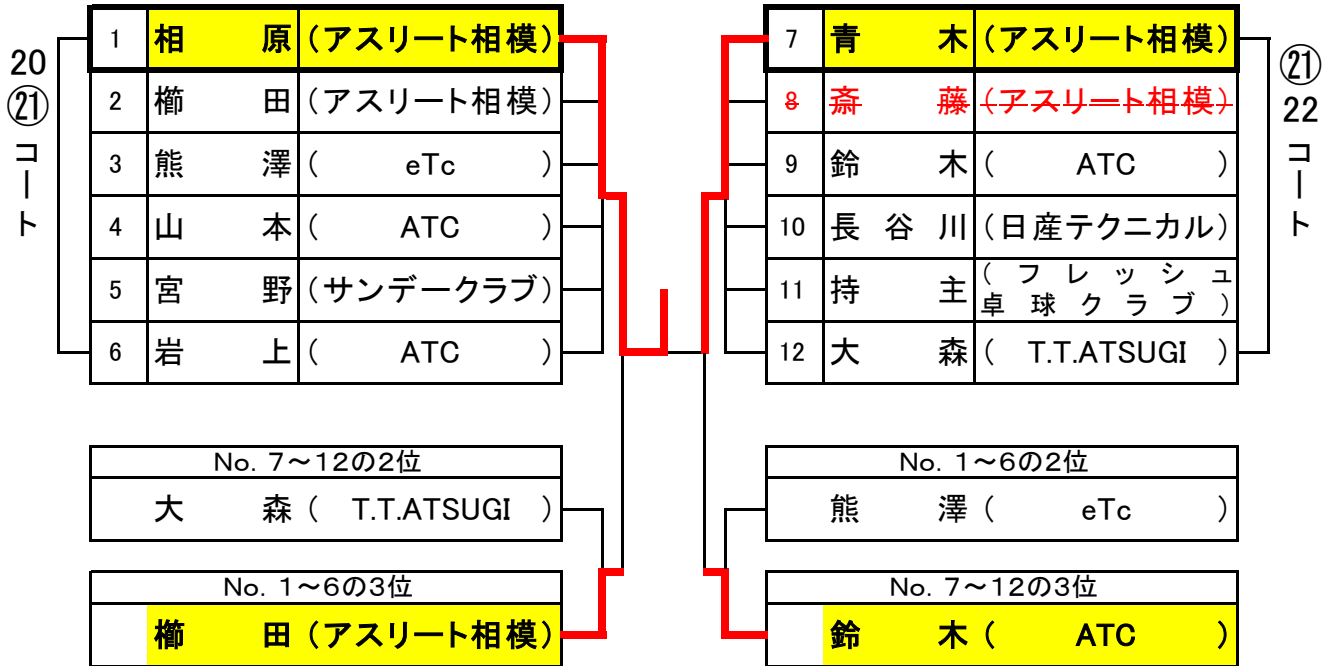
20
㉑
コート

| 1 | 相　原 | （アスリート相模） |
|---|---|---|
| 2 | 櫛　田 | （アスリート相模） |
| 3 | 熊　澤 | （　eTc　） |
| 4 | 山　本 | （　ATC　） |
| 5 | 宮　野 | （サンデークラブ） |
| 6 | 岩　上 | （　ATC　） |

| 7 | 青　木 | （アスリート相模） |
|---|---|---|
| 8 | 斎　藤 | （アスリート相模） |
| 9 | 鈴　木 | （　ATC　） |
| 10 | 長谷川 | （日産テクニカル） |
| 11 | 持　主 | （フレッシュ卓球クラブ） |
| 12 | 大　森 | （　T.T.ATSUGI　） |

㉑
22
コート

No. 7～12の2位
大　森（　T.T.ATSUGI　）

No. 1～6の2位
熊　澤（　eTc　）

No. 1～6の3位
櫛　田（アスリート相模）

No. 7～12の3位
鈴　木（　ATC　）